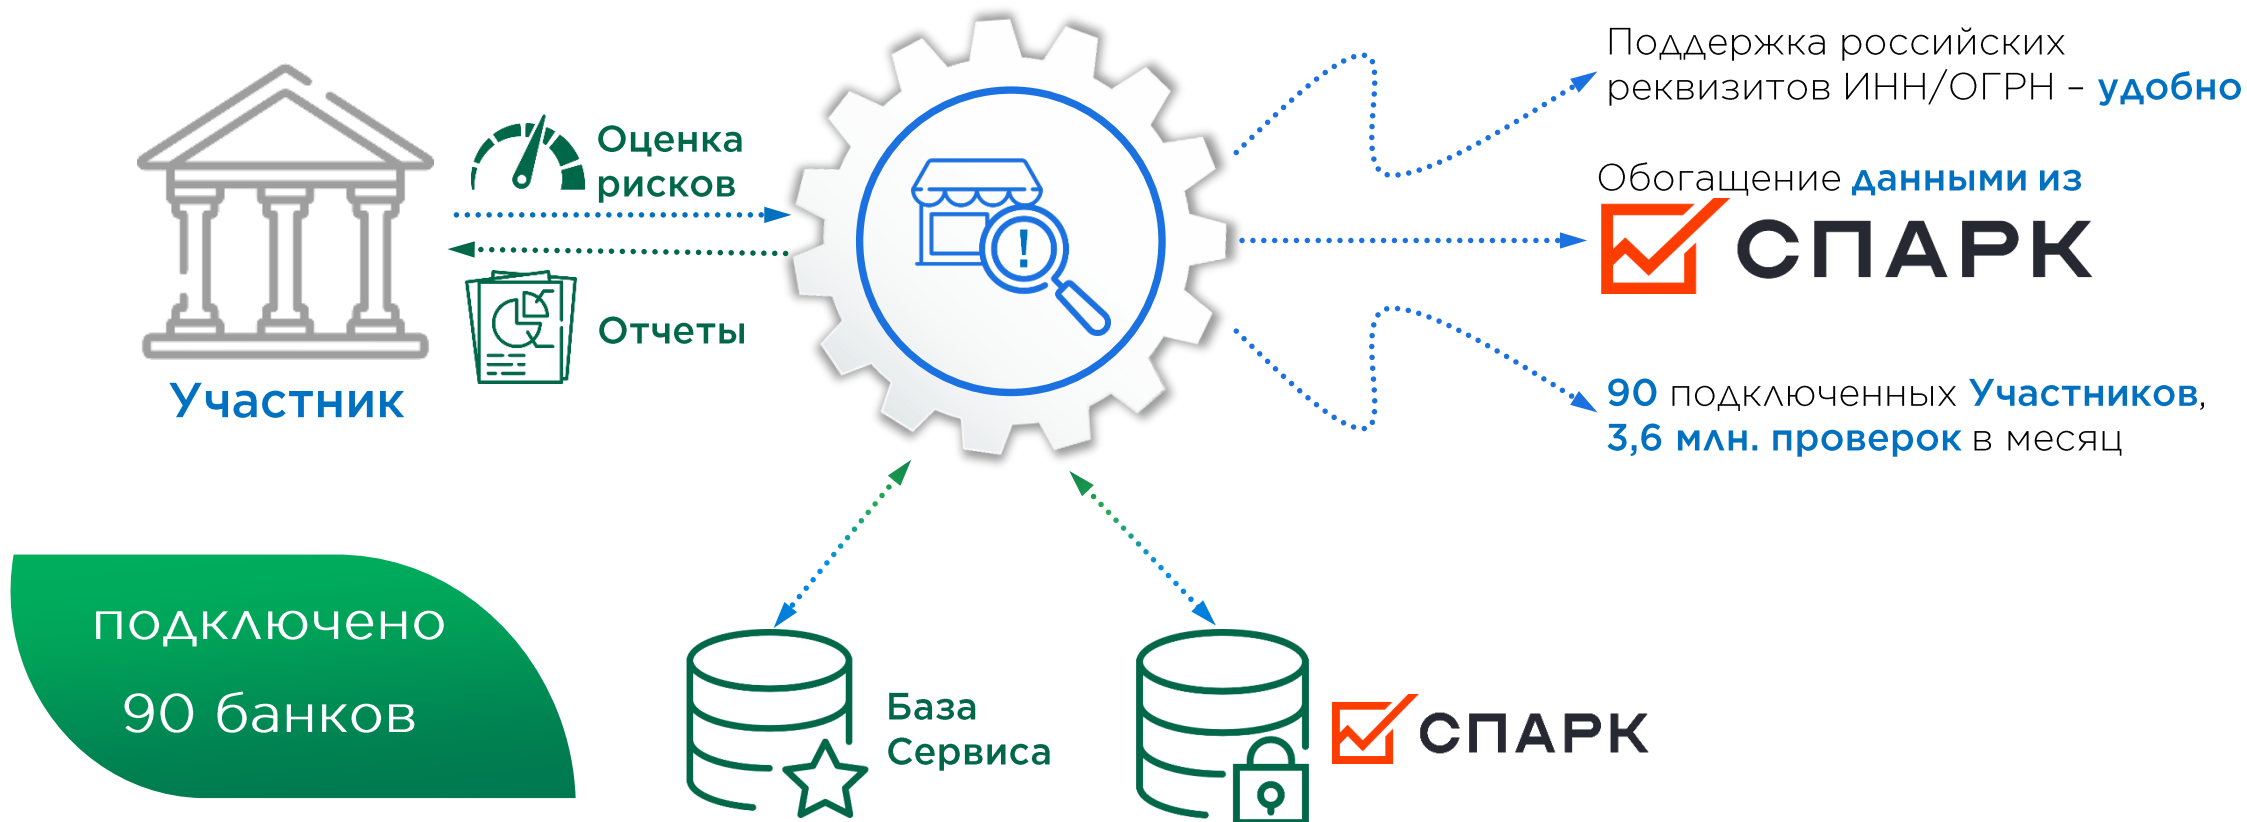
Участник

Оценка рисков

Отчеты

Поддержка российских реквизитов ИНН/ОГРН – удобно

Обогащение данными из

СПАРК

90 подключенных Участников, 3,6 млн. проверок в месяц

подключено

90 банков

База Сервиса

СПАРК